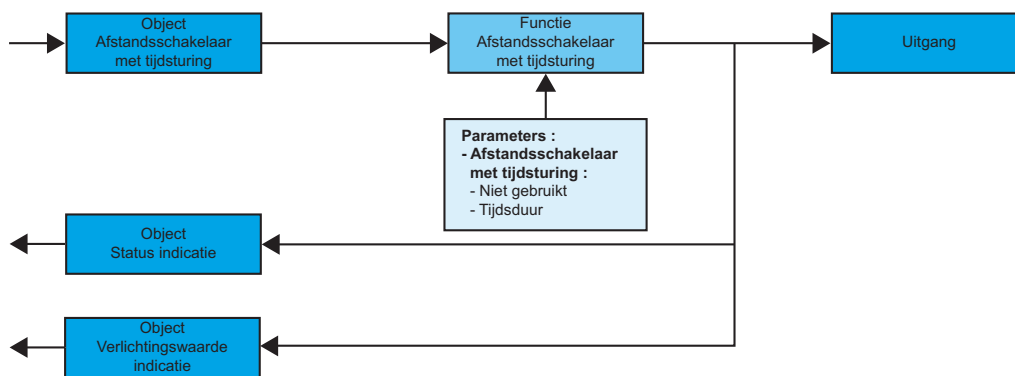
Object
Afstandsschakelaar
met tijdsturing

Functie
Afstandsschakelaar
met tijdsturing

Uitgang

Parameters :
- Afstandsschakelaar
met tijdsturing :
- Niet gebruikt
- Tijdsduur

Object
Status indicatie

Object
Verlichtingswaarde
indicatie